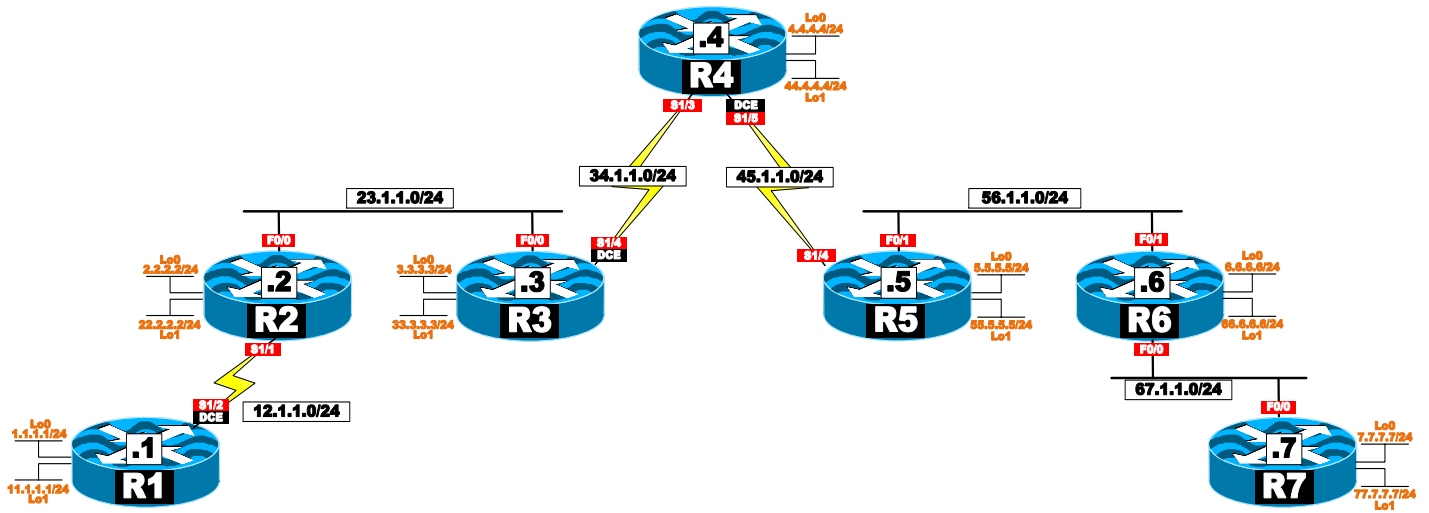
.4
R4
Lo0
4.4.4.4/24
44.4.4.4/24
Lo1
S1/3
DCE
S1/5
34.1.1.0/24
45.1.1.0/24
23.1.1.0/24
56.1.1.0/24
F0/0
F0/0
S1/4
DCE
S1/4
F0/1
F0/1
Lo0
2.2.2.2/24
.2
R2
22.2.2.2/24
Lo1
Lo0
3.3.3.3/24
.3
R3
33.3.3.3/24
Lo1
.5
R5
Lo0
5.5.5.5/24
55.5.5.5/24
Lo1
.6
R6
Lo0
6.6.6.6/24
66.6.6.6/24
Lo1
S1/1
F0/0
67.1.1.0/24
S1/2
DCE
12.1.1.0/24
F0/0
Lo0
1.1.1.1/24
.1
R1
11.1.1.1/24
Lo1
.7
R7
Lo0
7.7.7.7/24
77.7.7.7/24
Lo1